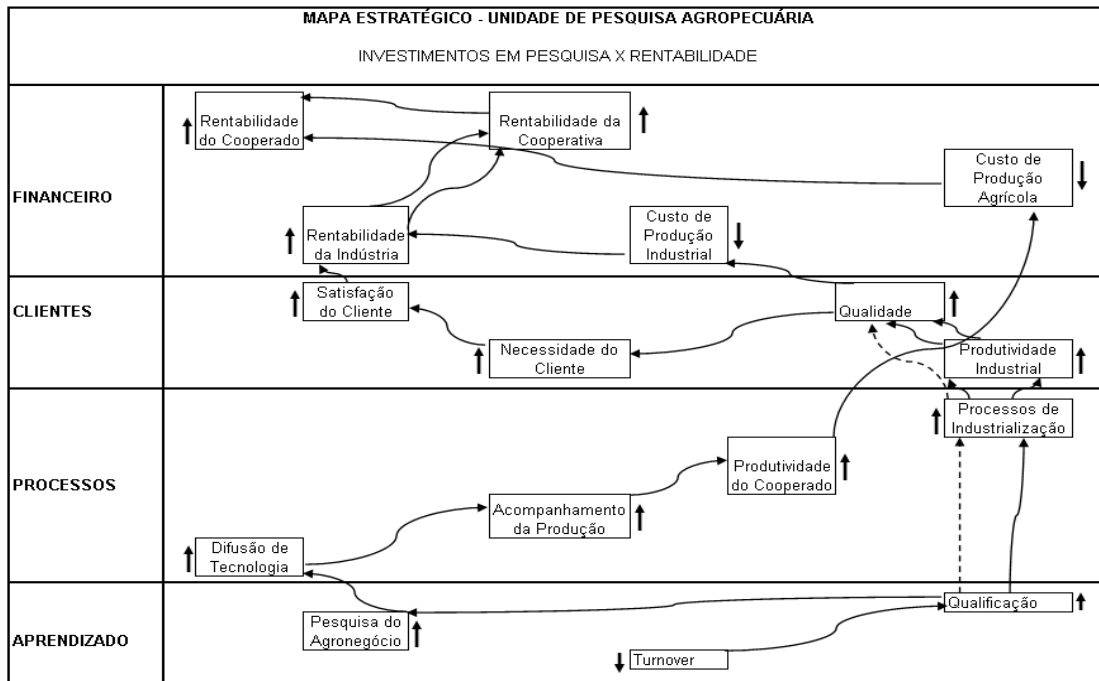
MAPA ESTRATÉGICO - UNIDADE DE PESQUISA AGROPECUÁRIA

INVESTIMENTOS EM PESQUISA X RENTABILIDADE

FINANCEIRO

Rentabilidade do Cooperado

Rentabilidade da Cooperativa

Custo de Produção Agrícola

Rentabilidade da Indústria

Custo de Produção Industrial

CLIENTES

Satisfação do Cliente

Qualidade

Necessidade do Cliente

Produtividade Industrial

PROCESSOS

Processos de Industrialização

Produtividade do Cooperado

Acompanhamento da Produção

Difusão de Tecnologia

APRENDIZADO

Qualificação

Pesquisa do Agronegócio

Turnover